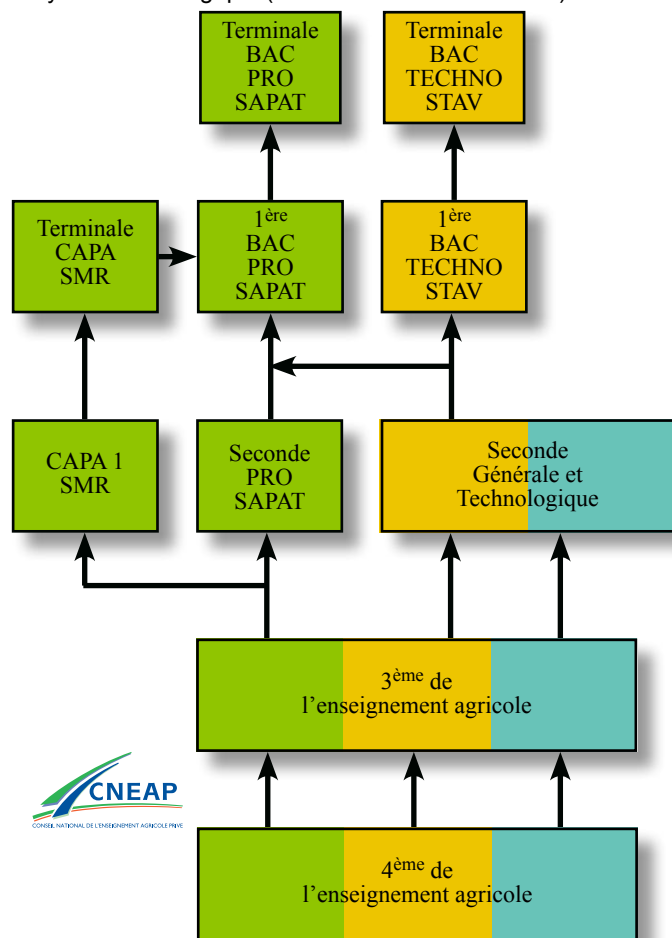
Terminale BAC PRO SAPAT

Terminale BAC TECHNO STAV

Terminale CAPA SMR

1$^{ère}$ BAC PRO SAPAT

1$^{ère}$ BAC TECHNO STAV

CAPA 1 SMR

Seconde PRO SAPAT

Seconde Générale et Technologique

3$^{ème}$ de l'enseignement agricole

CNEAP
CONSEIL NATIONAL DE L'ENSEIGNEMENT AGRICOLE PRIVÉ

4$^{ème}$ de l'enseignement agricole